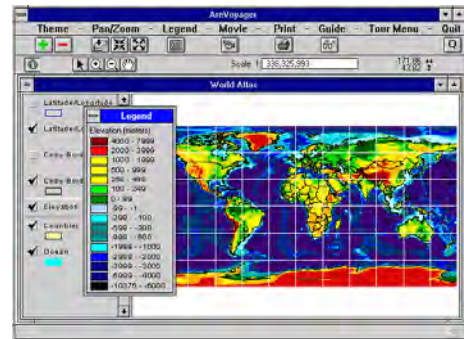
ArcVoyager

Theme Pan/Zoom Legend Movie Print Guide Tour Menu Quit

Scale 1: 338,325,993

171.86
43.02

World Atlas

Latitude/Longitude

Latitude/L

Cntry Bord

Cntry Bord

Elevation

Countries

Ocean

Legend

Elevation (meters)

4000 - 7999
2000 - 3999
1000 - 1999
500 - 999
250 - 499
100 - 249
0 - 99
-99 - -1
-299 - -100
-599 - -300
-999 - -600
-1999 - -1000
-2999 - -2000
-3999 - -3000
-6999 - -4000
-10376 - -5000